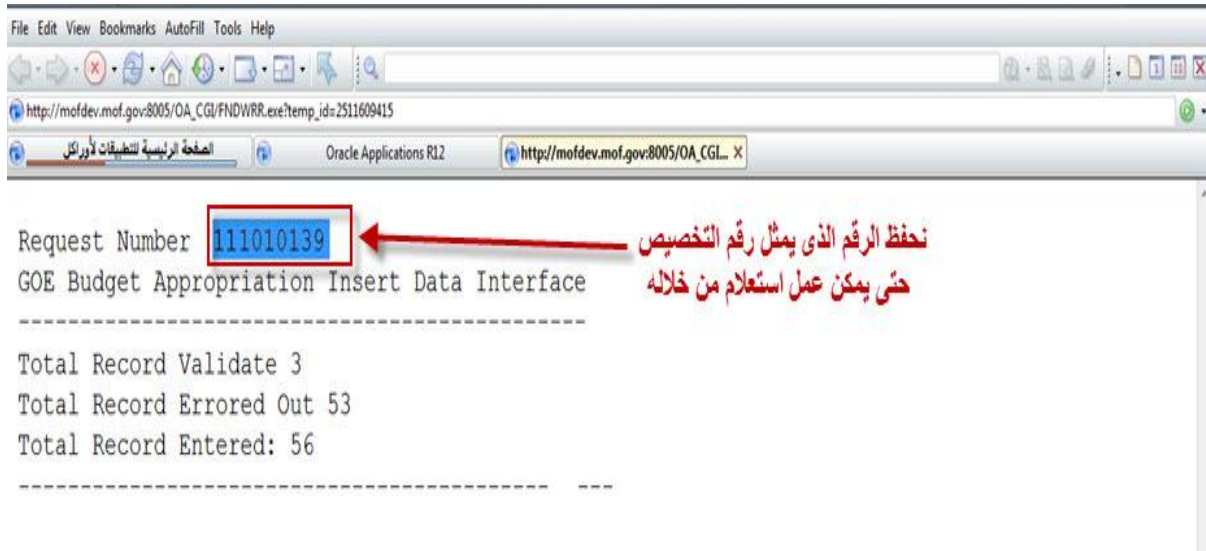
File Edit View Bookmarks AutoFill Tools Help

http://mofdev.mof.gov:8005/OA_CGI/FNDWRR.exe?temp_id=2511609415

الصفحة الرئيسية للتطبيقات لأوراكل

Oracle Applications R12

http://mofdev.mof.gov:8005/OA_CGI...

Request Number 111010139

نحفظ الرقم الذى يمثل رقم التخصيص حتى يمكن عمل استعلام من خلاله

GOE Budget Appropriation Insert Data Interface

--------------------------------------------

Total Record Validate 3

Total Record Errored Out 53

Total Record Entered: 56

-----------------------------------------  ---